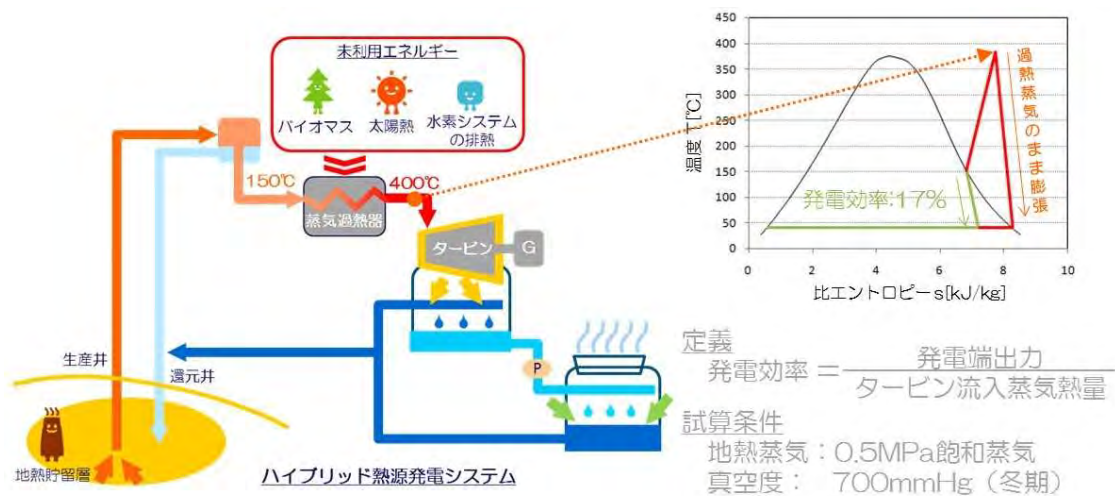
未利用エネルギー

バイオマス
太陽熱
水素システムの排熱

150℃
400℃
蒸気過熱器
タービン
G
P
生産井
還元井
地熱貯留層
ハイブリッド熱源発電システム

450
400
350
300
250
200
150
100
50
0
温度 T[℃]
0
2
4
6
8
10
比エントロピーs[kJ/kg]
過熱蒸気のまま膨張
発電効率:17%

定義
発電効率 $= \frac{\text{発電端出力}}{\text{タービン流入蒸気熱量}}$

試算条件
地熱蒸気：0.5MPa飽和蒸気
真空度： 700mmHg（冬期）